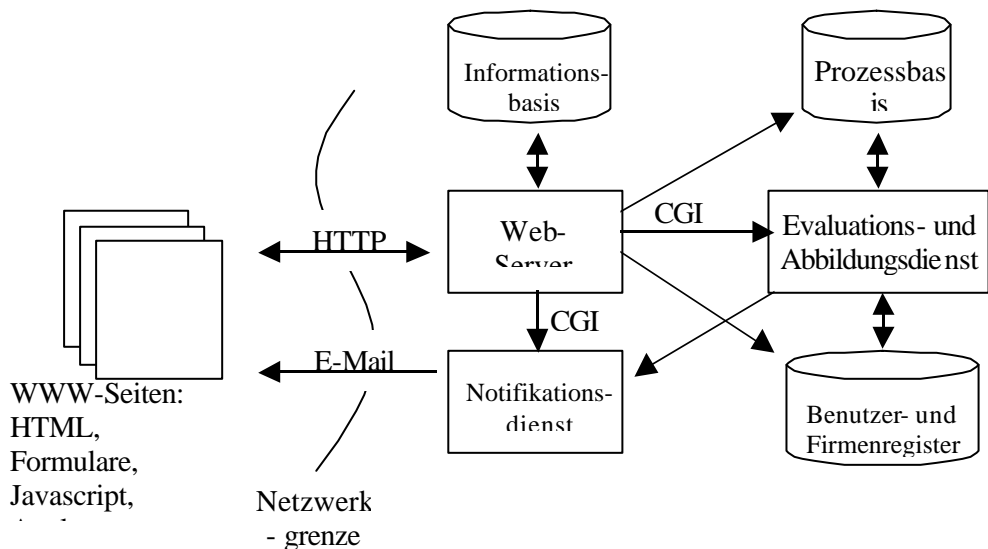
Informations-basis

Prozessbas is

HTTP

Web-Server

CGI

Evaluations- und Abbildungsdie nst

CGI

E-Mail

Notifikations-dienst

Benutzer- und Firmenregister

WWW-Seiten: HTML, Formulare, Javascript, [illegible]

Netzwerk - grenze